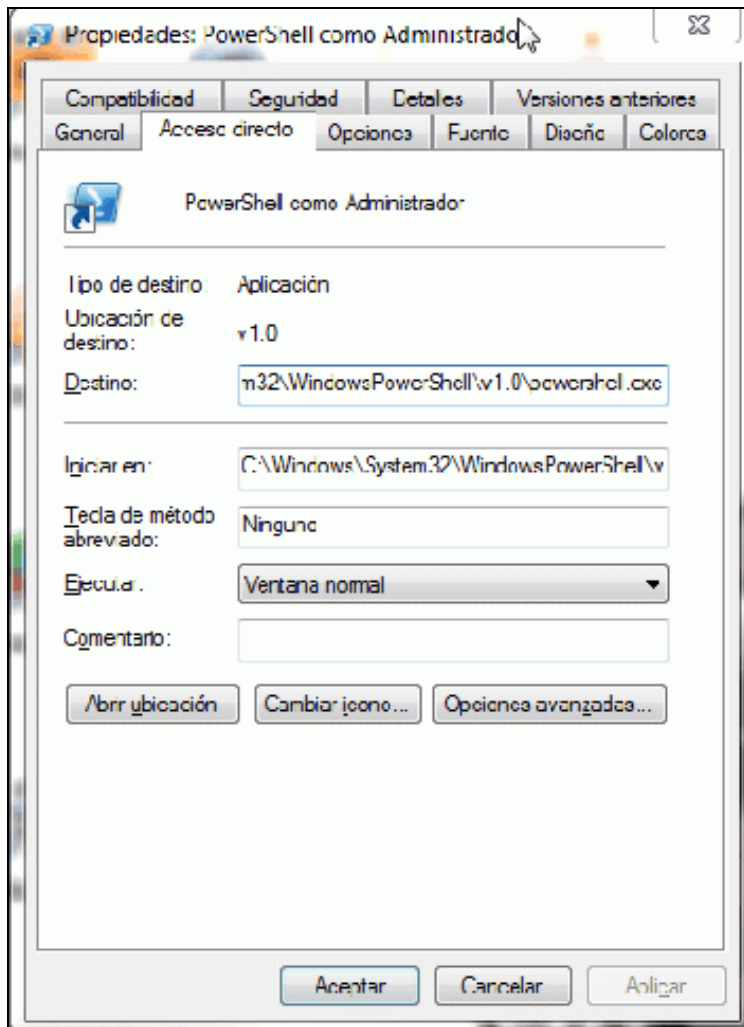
Propiedades: PowerShell como Administrador

Compatibilidad | Seguridad | Detalles | Versiones anteriores
General | Acceso directo | Opciones | Fuente | Diseño | Colores

PowerShell como Administrador

Tipo de destino: Aplicación
Ubicación de destino: v1.0
Destino: m32\WindowsPowerShell\v1.0\powershell.exe

Iniciar en: C:\Windows\System32\WindowsPowerShell\v
Tecla de método abreviado: Ninguno
Ejecutar: Ventana normal
Comentario:

Abrir ubicación | Cambiar icono... | Opciones avanzadas...

Aceptar | Cancelar | Aplicar